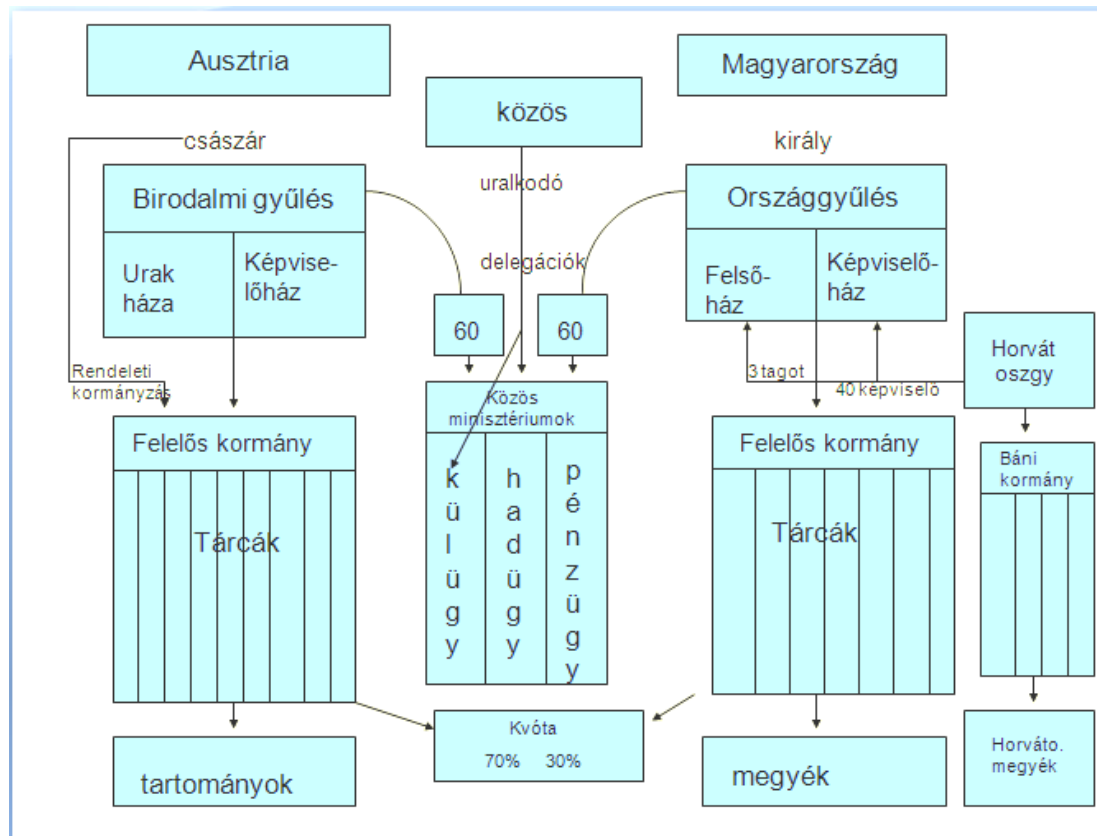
Ausztria

közös

Magyarország

császár

uralkodó

király

Birodalmi gyűlés

Urak háza

Képviselőház

delegációk

Országgyűlés

Felsőház

Képviselőház

60

60

Rendeleti kormányzás

Közös minisztériumok

3 tagot

40 képviselő

Horvát oszgy

Felelős kormány

Tárcák

külügy

hadügy

pénzügy

Felelős kormány

Tárcák

Báni kormány

Kvóta

70% 30%

tartományok

megyék

Horváto. megyék